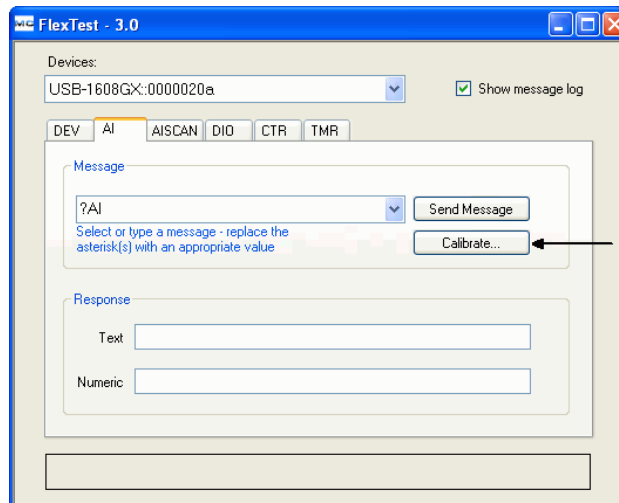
MC FlexTest - 3.0

Devices:

USB-1608GX::0000020a

Show message log

DEV | AI | AISCAN | DIO | CTR | TMR

Message

?AI

Send Message

Select or type a message - replace the asterisk(s) with an appropriate value

Calibrate...

Response

Text

Numeric